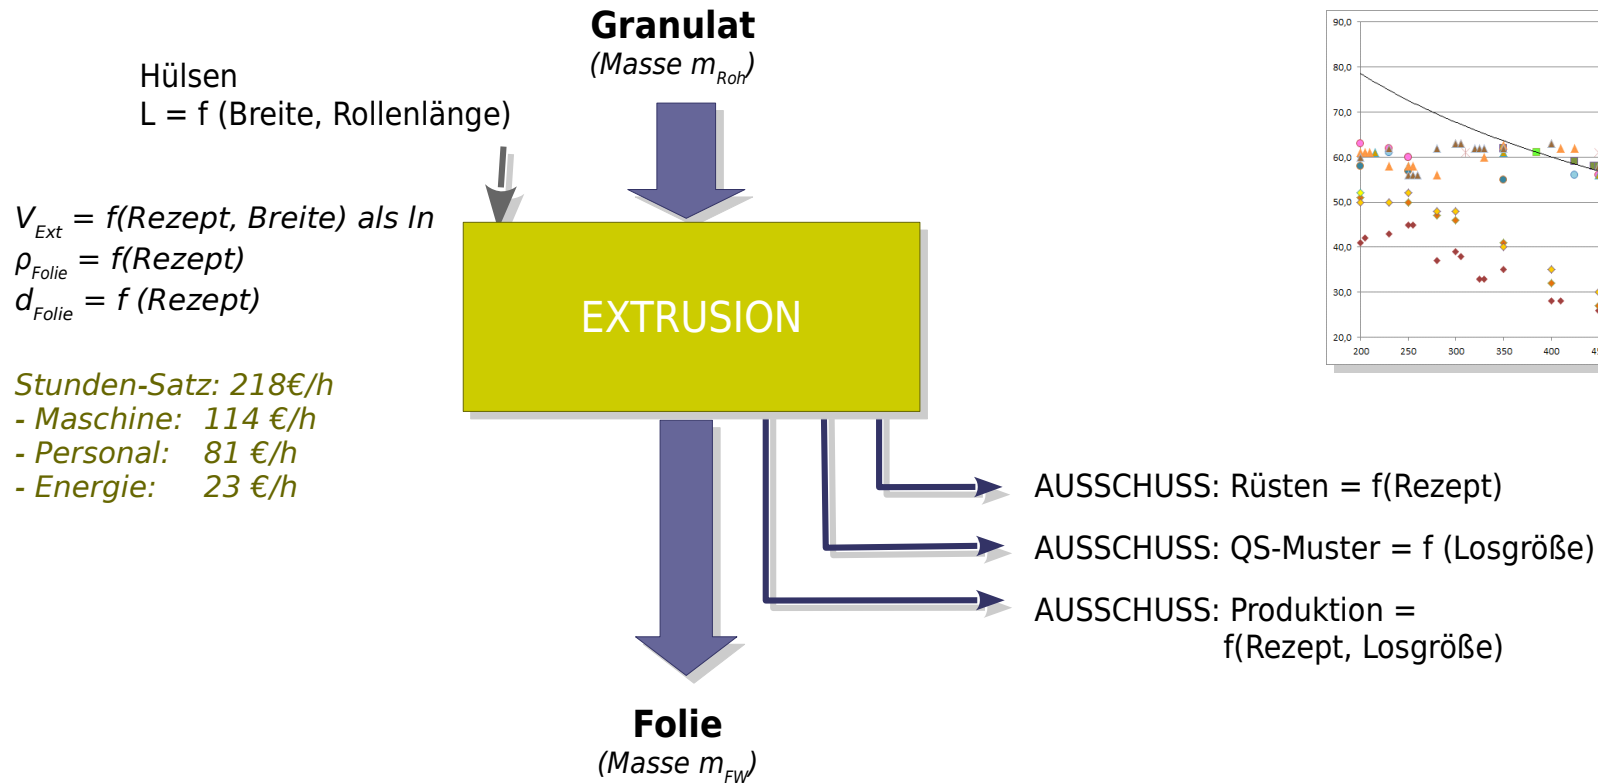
Granulat
(Masse $m_{Roh}$)

Hülsen
L = f (Breite, Rollenlänge)

$V_{Ext}$ = f(Rezept, Breite) als In
$\rho_{Folie}$ = f(Rezept)
$d_{Folie}$ = f (Rezept)

Stunden-Satz: 218€/h
- Maschine: 114 €/h
- Personal: 81 €/h
- Energie: 23 €/h

EXTRUSION

90,0
80,0
70,0
60,0
50,0
40,0
30,0
20,0
200 250 300 350 400 4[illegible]

AUSSCHUSS: Rüsten = f(Rezept)

AUSSCHUSS: QS-Muster = f (Losgröße)

AUSSCHUSS: Produktion = f(Rezept, Losgröße)

Folie
(Masse $m_{FW}$)